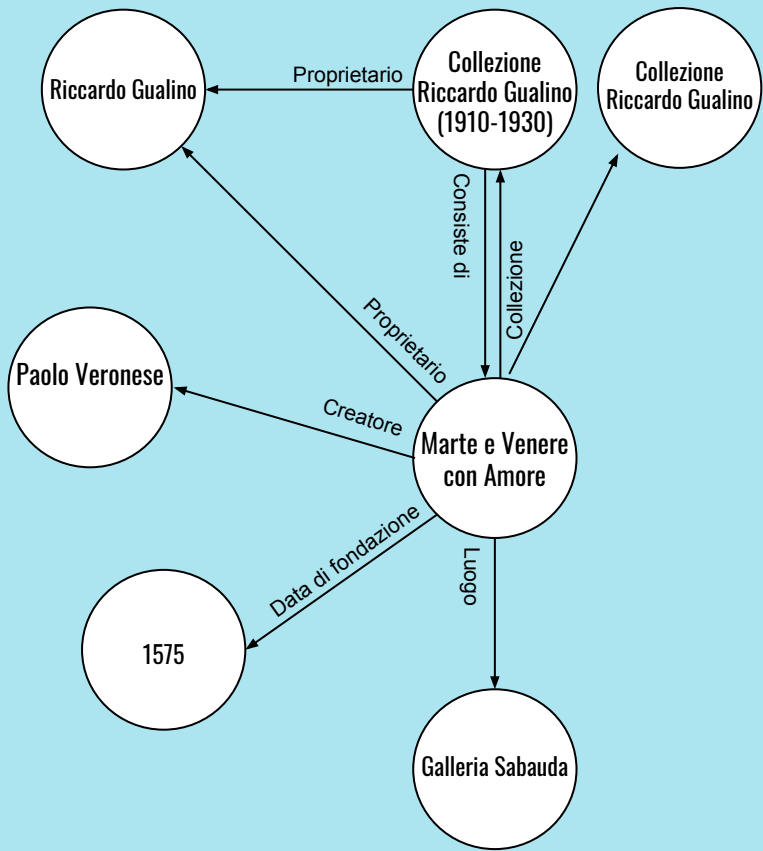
Riccardo Gualino

Proprietario

Collezione Riccardo Gualino (1910-1930)

Collezione Riccardo Gualino

Consiste di

Collezione

Proprietario

Paolo Veronese

Creatore

Marte e Venere con Amore

Data di fondazione

Luogo

1575

Galleria Sabauda